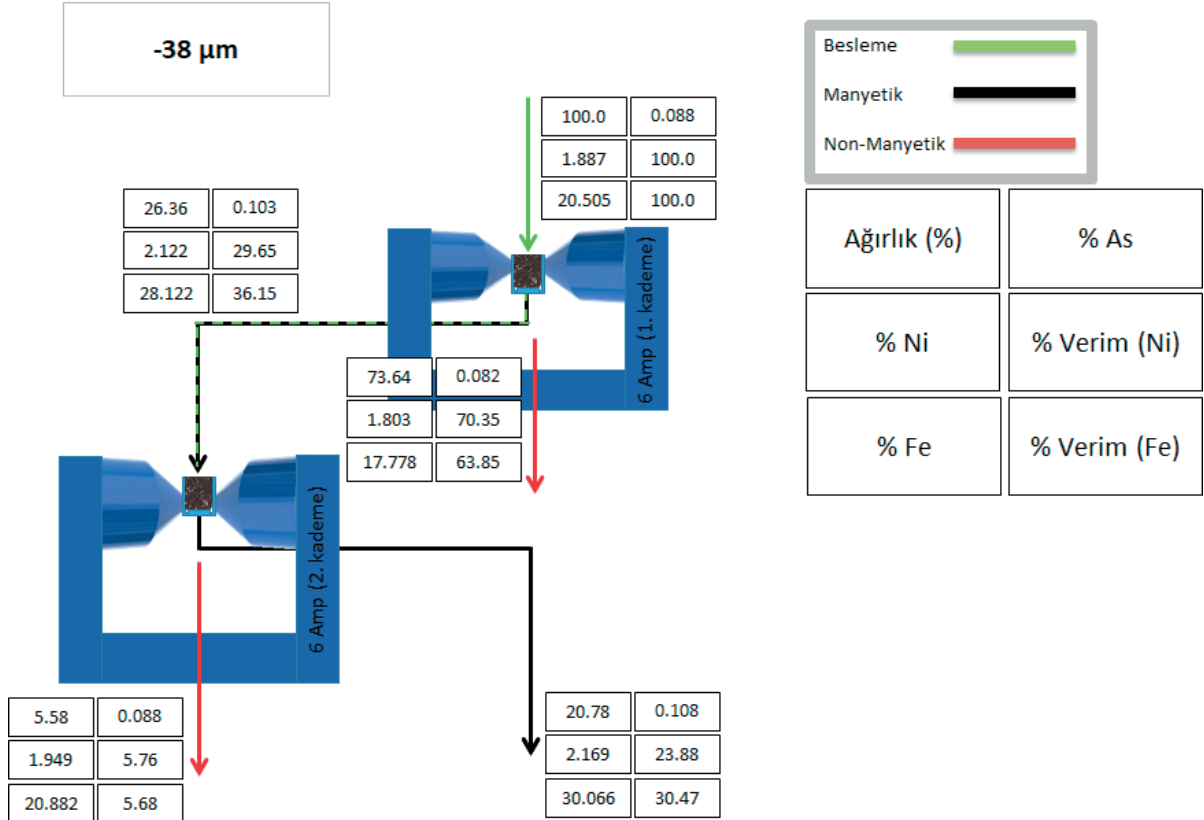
-38 µm

Besleme
Manyetik
Non-Manyetik

| Ağırlık (%) | % As |
|---|---|
| % Ni | % Verim (Ni) |
| % Fe | % Verim (Fe) |

| 100.0 | 0.088 |
|---|---|
| 1.887 | 100.0 |
| 20.505 | 100.0 |

| 26.36 | 0.103 |
|---|---|
| 2.122 | 29.65 |
| 28.122 | 36.15 |

6 Amp (1. kademe)

| 73.64 | 0.082 |
|---|---|
| 1.803 | 70.35 |
| 17.778 | 63.85 |

6 Amp (2. kademe)

| 5.58 | 0.088 |
|---|---|
| 1.949 | 5.76 |
| 20.882 | 5.68 |

| 20.78 | 0.108 |
|---|---|
| 2.169 | 23.88 |
| 30.066 | 30.47 |